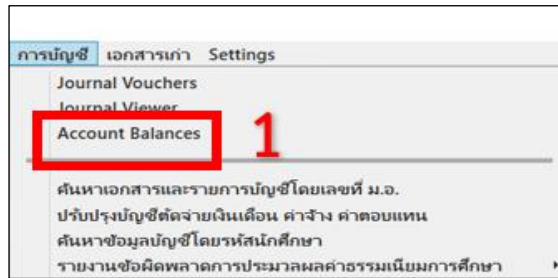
การบัญชี เอกสารเก่า Settings
Journal Vouchers
Journal Viewer
Account Balances 1
ค้นหาเอกสารและรายการบัญชีโดยเลขที่ ม.อ.
ปรับปรุงบัญชีตัดจ่ายเงินเดือน ค่าจ้าง ค่าตอบแทน
ค้นหาข้อมูลบัญชีโดยรหัสนักศึกษา
รายงานข้อผิดพลาดการประมวลผลค่าธรรมเนียมการศึกษา